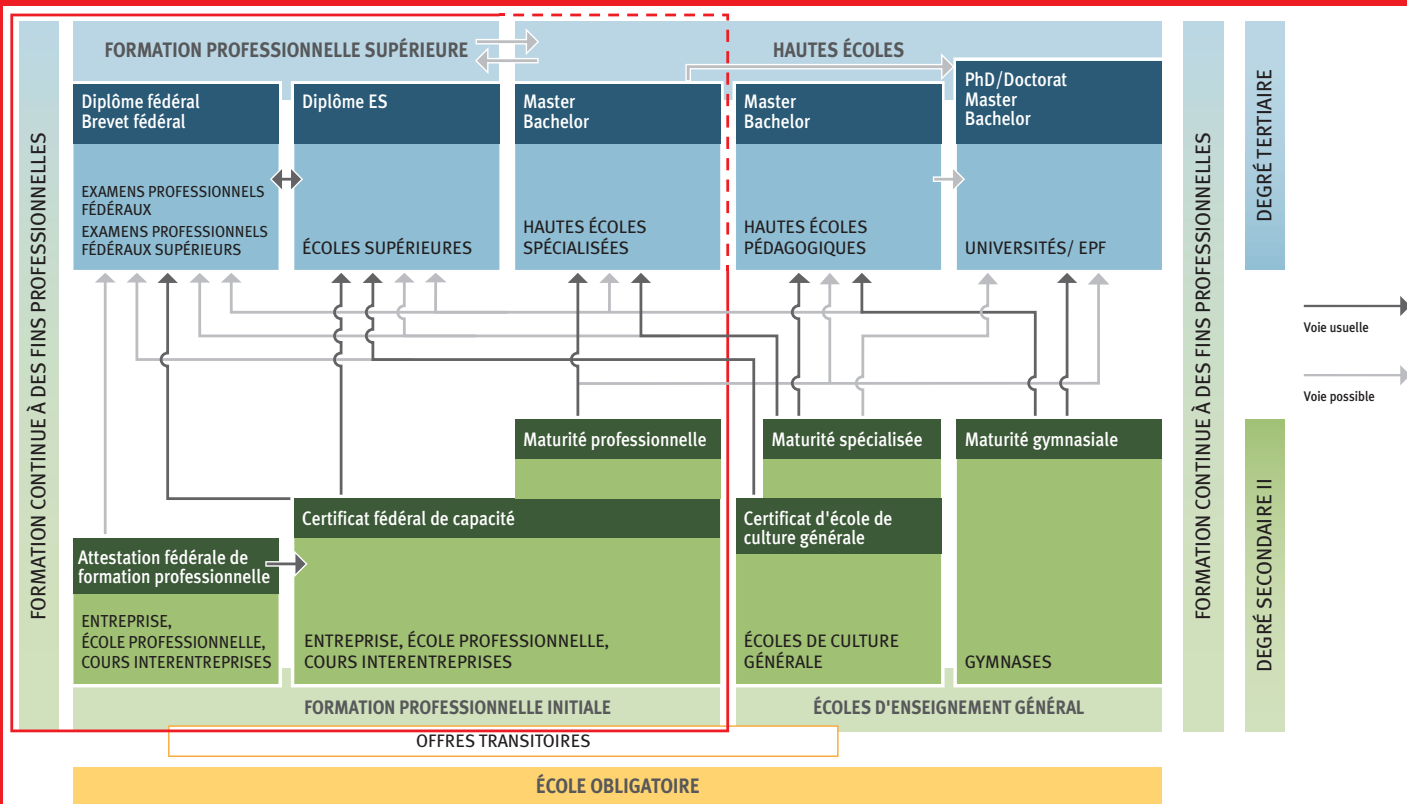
FORMATION CONTINUE À DES FINS PROFESSIONNELLES

FORMATION PROFESSIONNELLE SUPÉRIEURE

HAUTES ÉCOLES

Diplôme fédéral
Brevet fédéral

EXAMENS PROFESSIONNELS FÉDÉRAUX
EXAMENS PROFESSIONNELS FÉDÉRAUX SUPÉRIEURS

Diplôme ES

ÉCOLES SUPÉRIEURES

Master
Bachelor

HAUTES ÉCOLES SPÉCIALISÉES

Master
Bachelor

HAUTES ÉCOLES PÉDAGOGIQUES

PhD/Doctorat
Master
Bachelor

UNIVERSITÉS/ EPF

FORMATION CONTINUE À DES FINS PROFESSIONNELLES

DEGRÉ TERTIAIRE

Voie usuelle

Voie possible

Maturité professionnelle

Maturité spécialisée

Maturité gymnasiale

Certificat fédéral de capacité

Certificat d'école de culture générale

Attestation fédérale de formation professionnelle

ENTREPRISE,
ÉCOLE PROFESSIONNELLE,
COURS INTERENTREPRISES

ENTREPRISE, ÉCOLE PROFESSIONNELLE,
COURS INTERENTREPRISES

ÉCOLES DE CULTURE GÉNÉRALE

GYMNASES

DEGRÉ SECONDAIRE II

FORMATION PROFESSIONNELLE INITIALE

ÉCOLES D'ENSEIGNEMENT GÉNÉRAL

OFFRES TRANSITOIRES

ÉCOLE OBLIGATOIRE